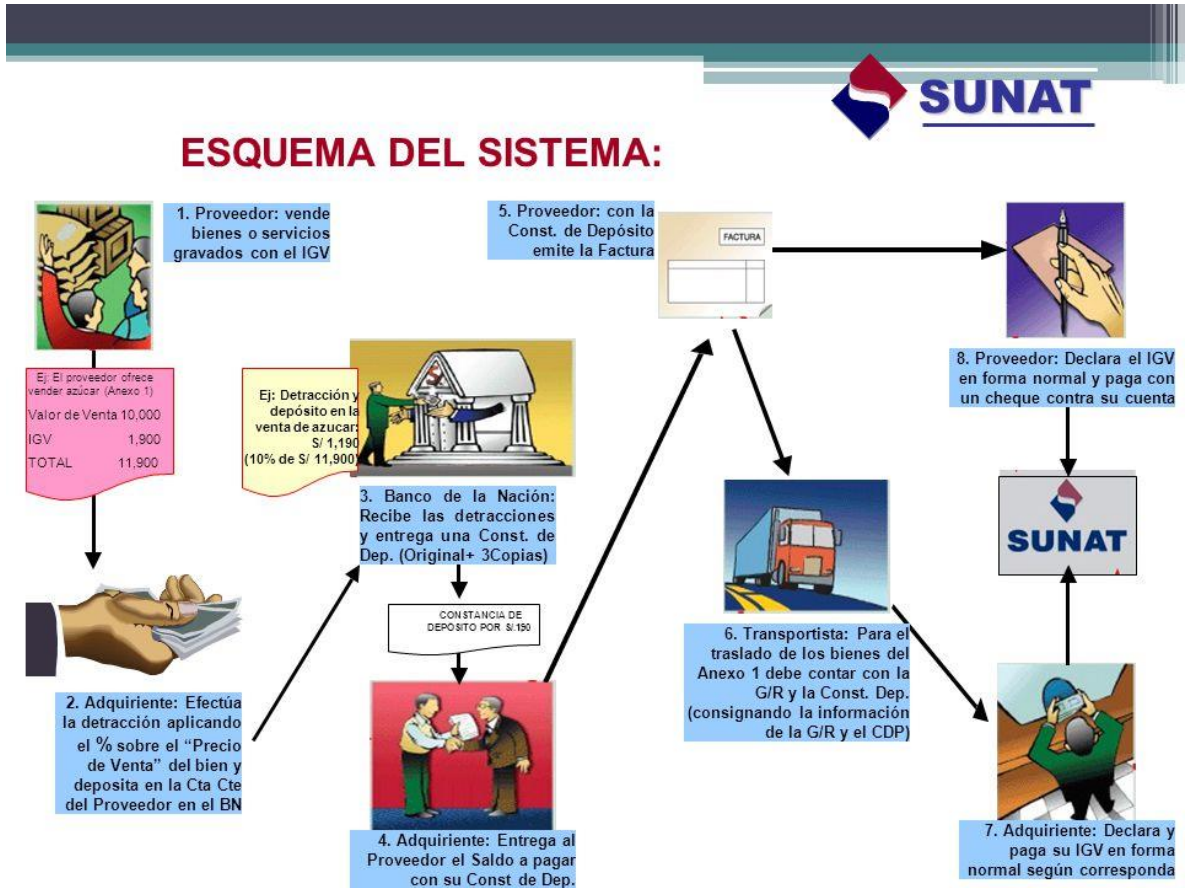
SUNAT

ESQUEMA DEL SISTEMA:

1. Proveedor: vende bienes o servicios gravados con el IGV

Ej: El proveedor ofrece vender azúcar (Anexo 1)
Valor de Venta 10,000
IGV 1,900
TOTAL 11,900

2. Adquiriente: Efectúa la detracción aplicando el % sobre el "Precio de Venta" del bien y deposita en la Cta Cte del Proveedor en el BN

Ej: Detracción y depósito en la venta de azucar: S/ 1,190 (10% de S/ 11,900)

3. Banco de la Nación: Recibe las detracciones y entrega una Const. de Dep. (Original+ 3Copias)

CONSTANCIA DE DEPOSITO POR S/.190

4. Adquiriente: Entrega al Proveedor el Saldo a pagar con su Const de Dep.

5. Proveedor: con la Const. de Depósito emite la Factura

FACTURA

6. Transportista: Para el traslado de los bienes del Anexo 1 debe contar con la G/R y la Const. Dep. (consignando la información de la G/R y el CDP)

7. Adquiriente: Declara y paga su IGV en forma normal según corresponda

8. Proveedor: Declara el IGV en forma normal y paga con un cheque contra su cuenta

SUNAT